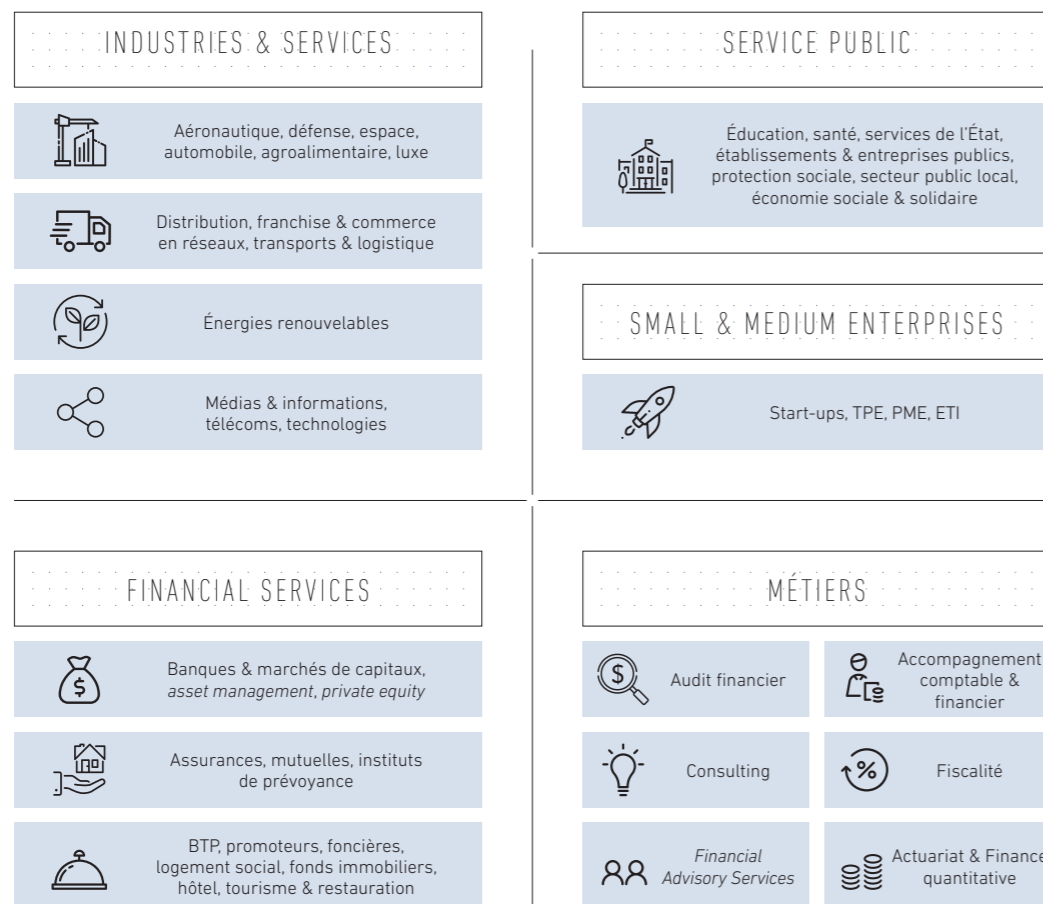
INDUSTRIES & SERVICES

Aéronautique, défense, espace, automobile, agroalimentaire, luxe

Distribution, franchise & commerce en réseaux, transports & logistique

Énergies renouvelables

Médias & informations, télécoms, technologies

SERVICE PUBLIC

Éducation, santé, services de l'État, établissements & entreprises publics, protection sociale, secteur public local, économie sociale & solidaire

SMALL & MEDIUM ENTERPRISES

Start-ups, TPE, PME, ETI

FINANCIAL SERVICES

Banques & marchés de capitaux, *asset management*, *private equity*

Assurances, mutuelles, instituts de prévoyance

BTP, promoteurs, foncières, logement social, fonds immobiliers, hôtel, tourisme & restauration

MÉTIERS

Audit financier

Accompagnement comptable & financier

Consulting

%

Fiscalité

*Financial Advisory Services*

Actuariat & Finance quantitative